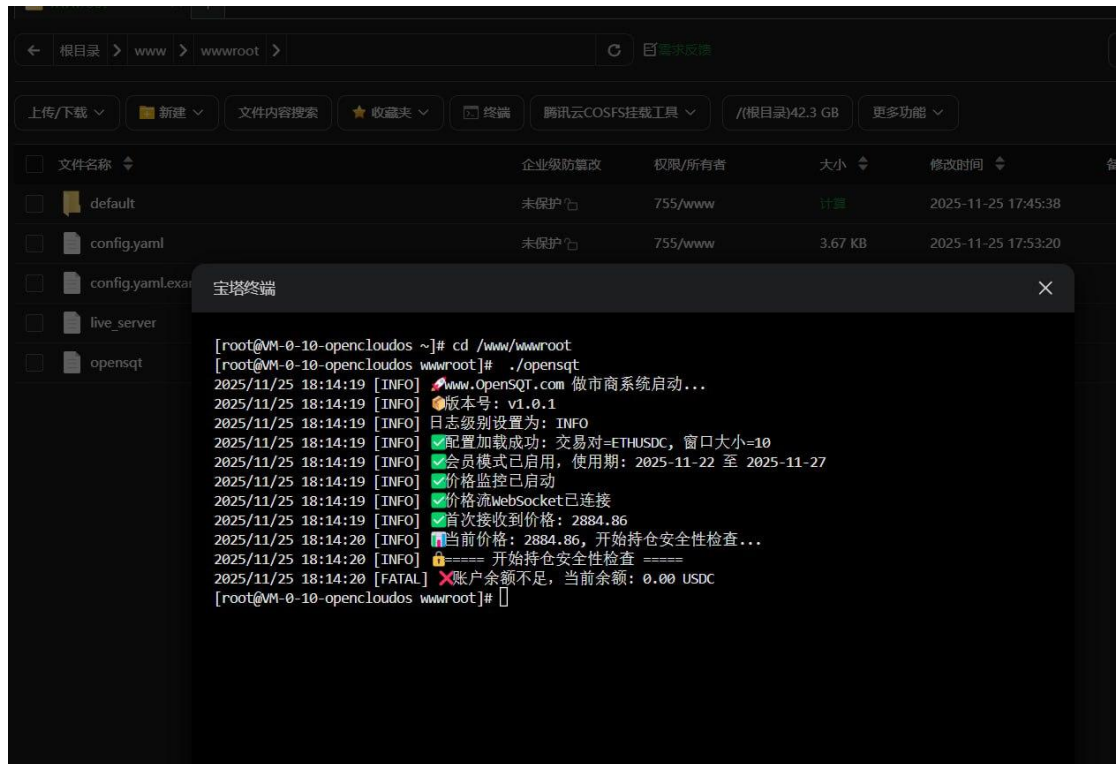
← 根目录 > www > wwwroot >

C 需求反馈

上传/下载 ∨ 新建 ∨ 文件内容搜索 ★ 收藏夹 ∨ 终端 腾讯云COSFS挂载工具 ∨ /(根目录)42.3 GB 更多功能 ∨

| 文件名称 | 企业级防篡改 | 权限/所有者 | 大小 | 修改时间 |
|---|---|---|---|---|
| default | 未保护 | 755/www | 计算 | 2025-11-25 17:45:38 |
| config.yaml | 未保护 | 755/www | 3.67 KB | 2025-11-25 17:53:20 |
| config.yaml.exa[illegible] | | | | |
| live_server | | | | |
| opensqt | | | | |

宝塔终端

[root@VM-0-10-opencloudos ~]# cd /www/wwwroot
[root@VM-0-10-opencloudos wwwroot]# ./opensqt
2025/11/25 18:14:19 [INFO] www.OpenSQT.com 做市商系统启动...
2025/11/25 18:14:19 [INFO] 版本号: v1.0.1
2025/11/25 18:14:19 [INFO] 日志级别设置为: INFO
2025/11/25 18:14:19 [INFO] ✅配置加载成功: 交易对=ETHUSDC, 窗口大小=10
2025/11/25 18:14:19 [INFO] ✅会员模式已启用, 使用期: 2025-11-22 至 2025-11-27
2025/11/25 18:14:19 [INFO] ✅价格监控已启动
2025/11/25 18:14:19 [INFO] ✅价格流WebSocket已连接
2025/11/25 18:14:19 [INFO] ✅首次接收到价格: 2884.86
2025/11/25 18:14:20 [INFO] 当前价格: 2884.86, 开始持仓安全性检查...
2025/11/25 18:14:20 [INFO] ===== 开始持仓安全性检查 =====
2025/11/25 18:14:20 [FATAL] ❌账户余额不足, 当前余额: 0.00 USDC
[root@VM-0-10-opencloudos wwwroot]#